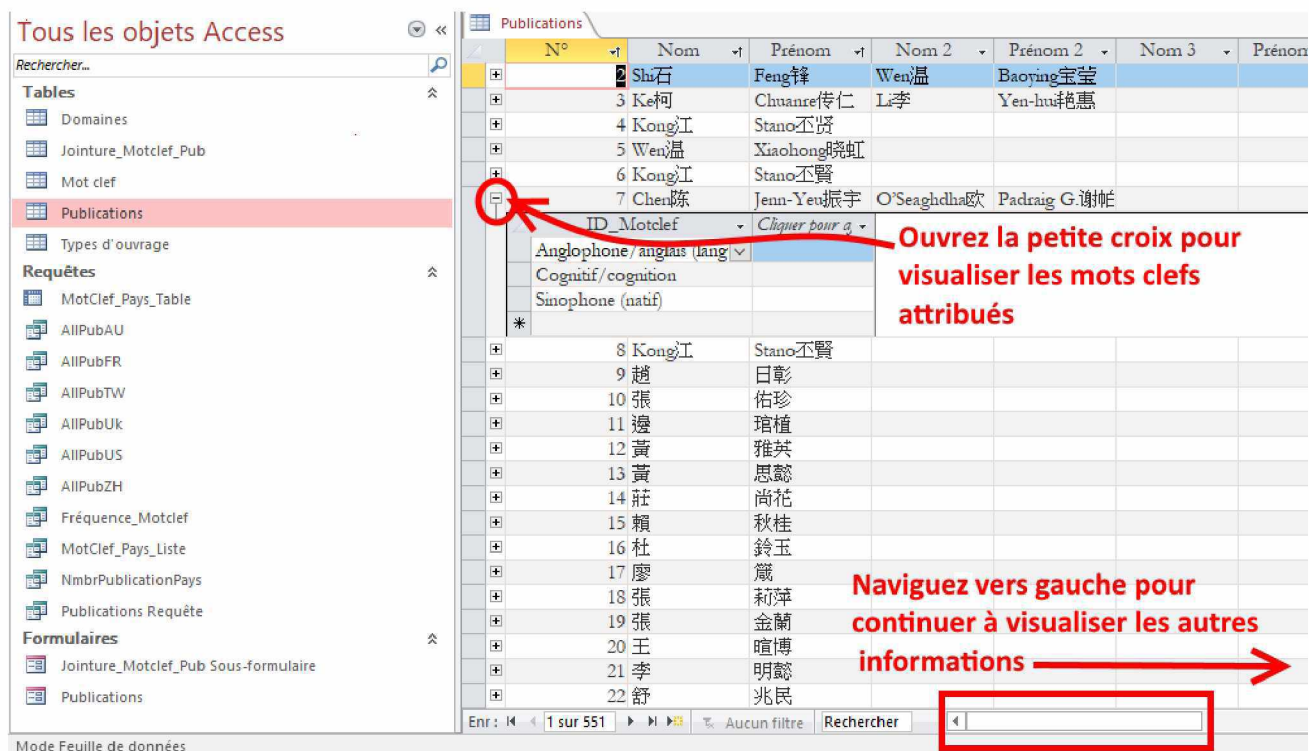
Tous les objets Access

Rechercher...

Tables

Domaines

Jointure_Motclef_Pub

Mot clef

Publications

Types d'ouvrage

Requêtes

MotClef_Pays_Table

AllPubAU

AllPubFR

AllPubTW

AllPubUk

AllPubUS

AllPubZH

Fréquence_Motclef

MotClef_Pays_Liste

NmbrPublicationPays

Publications Requête

Formulaires

Jointure_Motclef_Pub Sous-formulaire

Publications

Publications

| N° | Nom | Prénom | Nom 2 | Prénom 2 | Nom 3 | Prénom |
|---|---|---|---|---|---|---|
| 2 | Shi石 | Feng锋 | Wen温 | Baoying宝莹 | | |
| 3 | Ke柯 | Chuanre传仁 | Li李 | Yen-hu艳惠 | | |
| 4 | Kong江 | Stano丕贤 | | | | |
| 5 | Wen温 | Xiaohong晓虹 | | | | |
| 6 | Kong江 | Stano丕賢 | | | | |
| 7 | Chen陈 | Jenn-Yeu振宇 | O'Seaghdha欧 | Padraig G.谢帕 | | |

| ID_Motclef | Cliquer pour a |
|---|---|
| Anglophone/anglais (lang | |
| Cognitif/cognition | |
| Sinophone (natif) | |
| * | |

Ouvrez la petite croix pour visualiser les mots clefs attribués

| N° | Nom | Prénom |
|---|---|---|
| 8 | Kong江 | Stano丕賢 |
| 9 | 趙 | 日彰 |
| 10 | 張 | 佑珍 |
| 11 | 邊 | 琯植 |
| 12 | 黃 | 雅英 |
| 13 | 黃 | 思懿 |
| 14 | 莊 | 尚花 |
| 15 | 賴 | 秋桂 |
| 16 | 杜 | 鈴玉 |
| 17 | 廖 | 箴 |
| 18 | 張 | 莉萍 |
| 19 | 張 | 金蘭 |
| 20 | 王 | 暄博 |
| 21 | 李 | 明懿 |
| 22 | 舒 | 兆民 |

Naviguez vers gauche pour continuer à visualiser les autres informations

Enr : 1 sur 551 Aucun filtre Rechercher

Mode Feuille de données